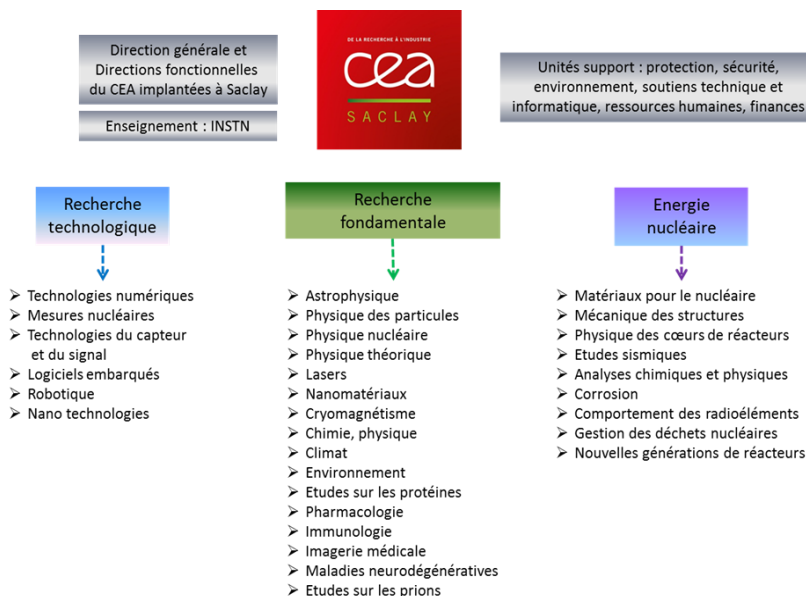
Direction générale et Directions fonctionnelles du CEA implantées à Saclay

Enseignement : INSTN

DE LA RECHERCHE À L'INDUSTRIE
cea
SACLAY

Unités support : protection, sécurité, environnement, soutiens technique et informatique, ressources humaines, finances

Recherche technologique

- Technologies numériques
- Mesures nucléaires
- Technologies du capteur et du signal
- Logiciels embarqués
- Robotique
- Nano technologies

Recherche fondamentale

- Astrophysique
- Physique des particules
- Physique nucléaire
- Physique théorique
- Lasers
- Nanomatériaux
- Cryomagnétisme
- Chimie, physique
- Climat
- Environnement
- Etudes sur les protéines
- Pharmacologie
- Immunologie
- Imagerie médicale
- Maladies neurodégénératives
- Etudes sur les prions

Energie nucléaire

- Matériaux pour le nucléaire
- Mécanique des structures
- Physique des cœurs de réacteurs
- Etudes sismiques
- Analyses chimiques et physiques
- Corrosion
- Comportement des radioéléments
- Gestion des déchets nucléaires
- Nouvelles générations de réacteurs